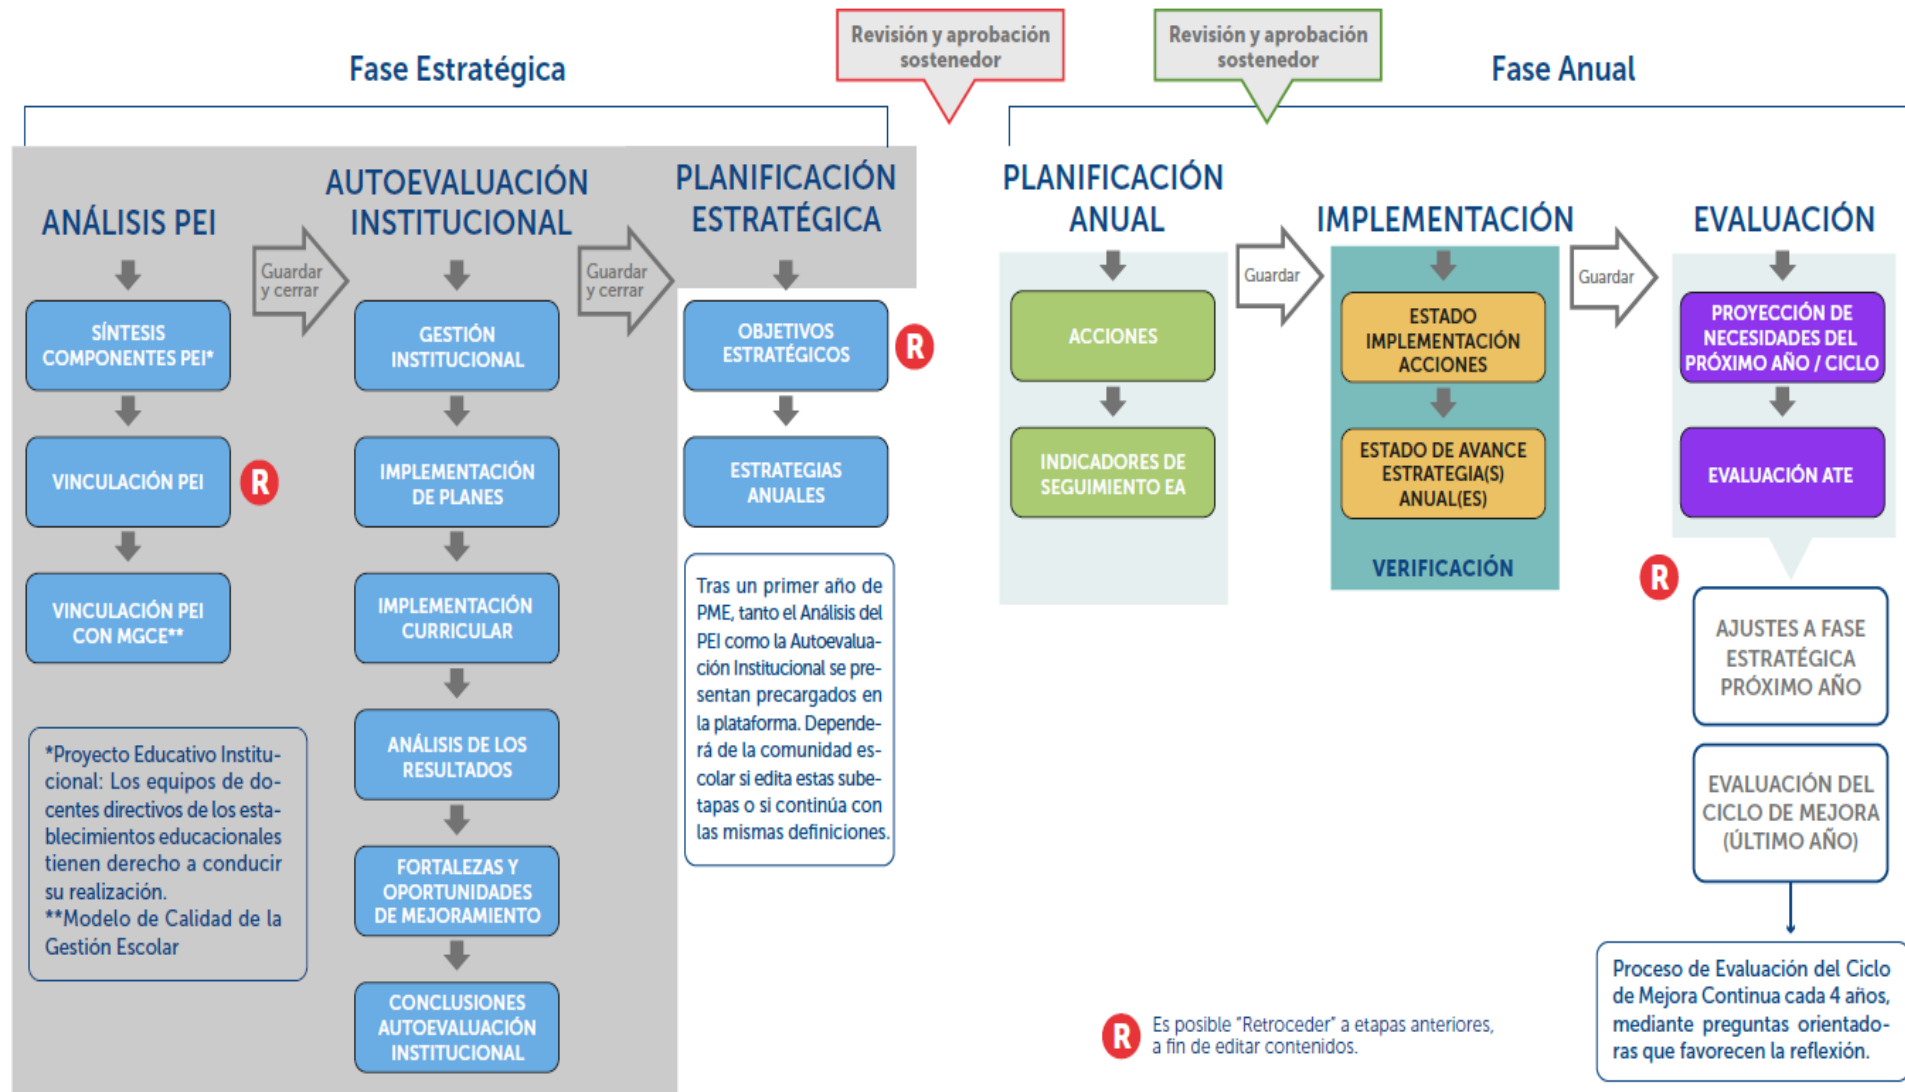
Revisión y aprobación sostenedor

Revisión y aprobación sostenedor

Fase Estratégica

Fase Anual

ANÁLISIS PEI

SÍNTESIS COMPONENTES PEI*

VINCULACIÓN PEI

R

VINCULACIÓN PEI CON MGCE**

Guardar y cerrar

AUTOEVALUACIÓN INSTITUCIONAL

GESTIÓN INSTITUCIONAL

IMPLEMENTACIÓN DE PLANES

IMPLEMENTACIÓN CURRICULAR

ANÁLISIS DE LOS RESULTADOS

FORTALEZAS Y OPORTUNIDADES DE MEJORAMIENTO

CONCLUSIONES AUTOEVALUACIÓN INSTITUCIONAL

Guardar y cerrar

PLANIFICACIÓN ESTRATÉGICA

OBJETIVOS ESTRATÉGICOS

R

ESTRATEGIAS ANUALES

Tras un primer año de PME, tanto el Análisis del PEI como la Autoevaluación Institucional se presentan precargados en la plataforma. Dependerá de la comunidad escolar si edita estas subetapas o si continúa con las mismas definiciones.

*Proyecto Educativo Institucional: Los equipos de docentes directivos de los establecimientos educacionales tienen derecho a conducir su realización.
**Modelo de Calidad de la Gestión Escolar

PLANIFICACIÓN ANUAL

ACCIONES

INDICADORES DE SEGUIMIENTO EA

Guardar

IMPLEMENTACIÓN

ESTADO IMPLEMENTACIÓN ACCIONES

ESTADO DE AVANCE ESTRATEGIA(S) ANUAL(ES)

VERIFICACIÓN

Guardar

EVALUACIÓN

PROYECCIÓN DE NECESIDADES DEL PRÓXIMO AÑO / CICLO

EVALUACIÓN ATE

R

AJUSTES A FASE ESTRATÉGICA PRÓXIMO AÑO

EVALUACIÓN DEL CICLO DE MEJORA (ÚLTIMO AÑO)

Proceso de Evaluación del Ciclo de Mejora Continua cada 4 años, mediante preguntas orientadoras que favorecen la reflexión.

R Es posible "Retroceder" a etapas anteriores, a fin de editar contenidos.